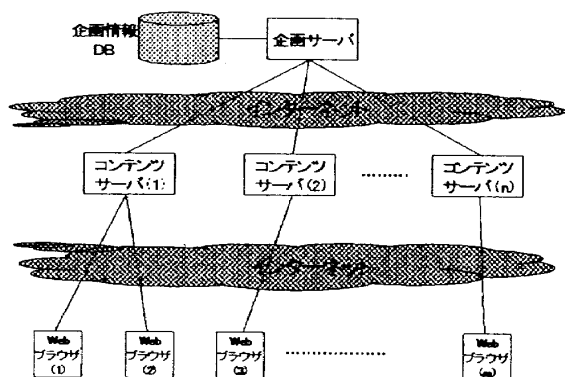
企画情報
DB

企画サーバ

インターネット

コンテンツ
サーバ(1)

コンテンツ
サーバ(2)

........

コンテンツ
サーバ(n)

インターネット

Web
ブラウザ
(1)

Web
ブラウザ
(2)

Web
ブラウザ
(3)

..................

Web
ブラウザ
(m)